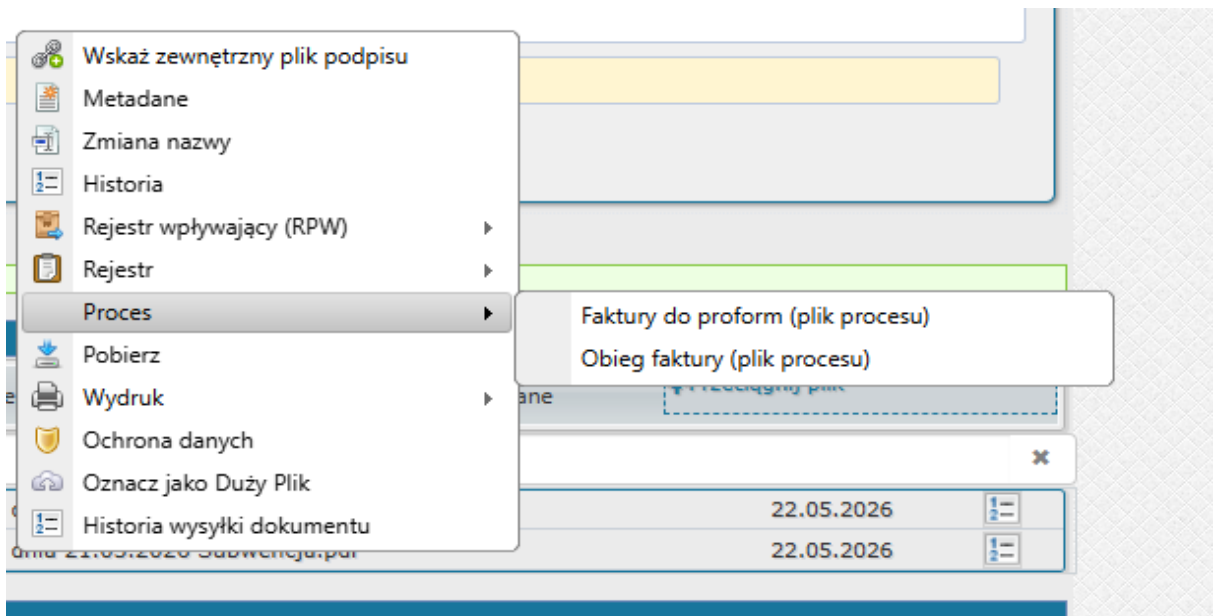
Wskaż zewnętrzny plik podpisu
Metadane
Zmiana nazwy
Historia
Rejestr wpływający (RPW)
Rejestr
Proces
Pobierz
Wydruk
Ochrona danych
Oznacz jako Duży Plik
Historia wysyłki dokumentu

Faktury do proform (plik procesu)
Obieg faktury (plik procesu)

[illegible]ane
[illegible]

22.05.2026
22.05.2026